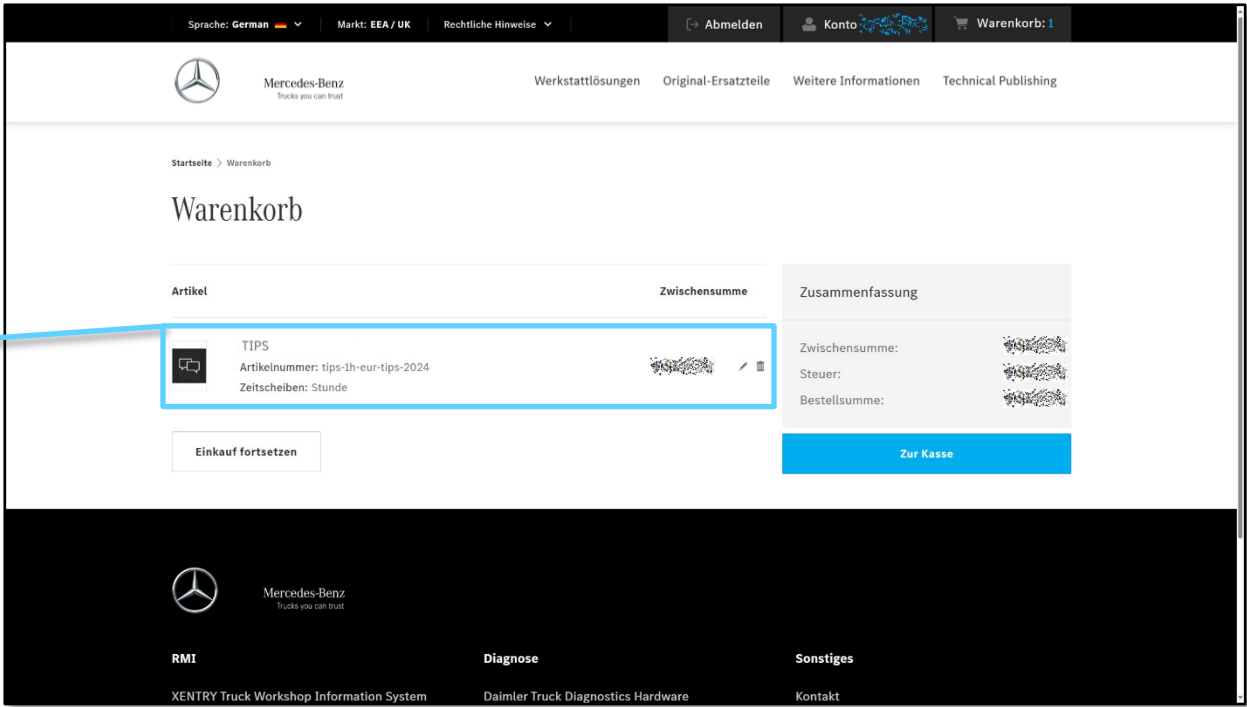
Sprache: German | Markt: EEA / UK | Rechtliche Hinweise | Abmelden | Konto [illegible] | Warenkorb: 1

Mercedes-Benz
Trucks you can trust

Werkstattlösungen | Original-Ersatzteile | Weitere Informationen | Technical Publishing

Startseite > Warenkorb

Warenkorb

Artikel | Zwischensumme

TIPS
Artikelnummer: tips-1h-eur-tips-2024
Zeitscheiben: Stunde
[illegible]

Einkauf fortsetzen

Zusammenfassung
Zwischensumme: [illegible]
Steuer: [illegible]
Bestellsumme: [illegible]

Zur Kasse

Mercedes-Benz
Trucks you can trust

RMI
XENTRY Truck Workshop Information System

Diagnose
Daimler Truck Diagnostics Hardware

Sonstiges
Kontakt